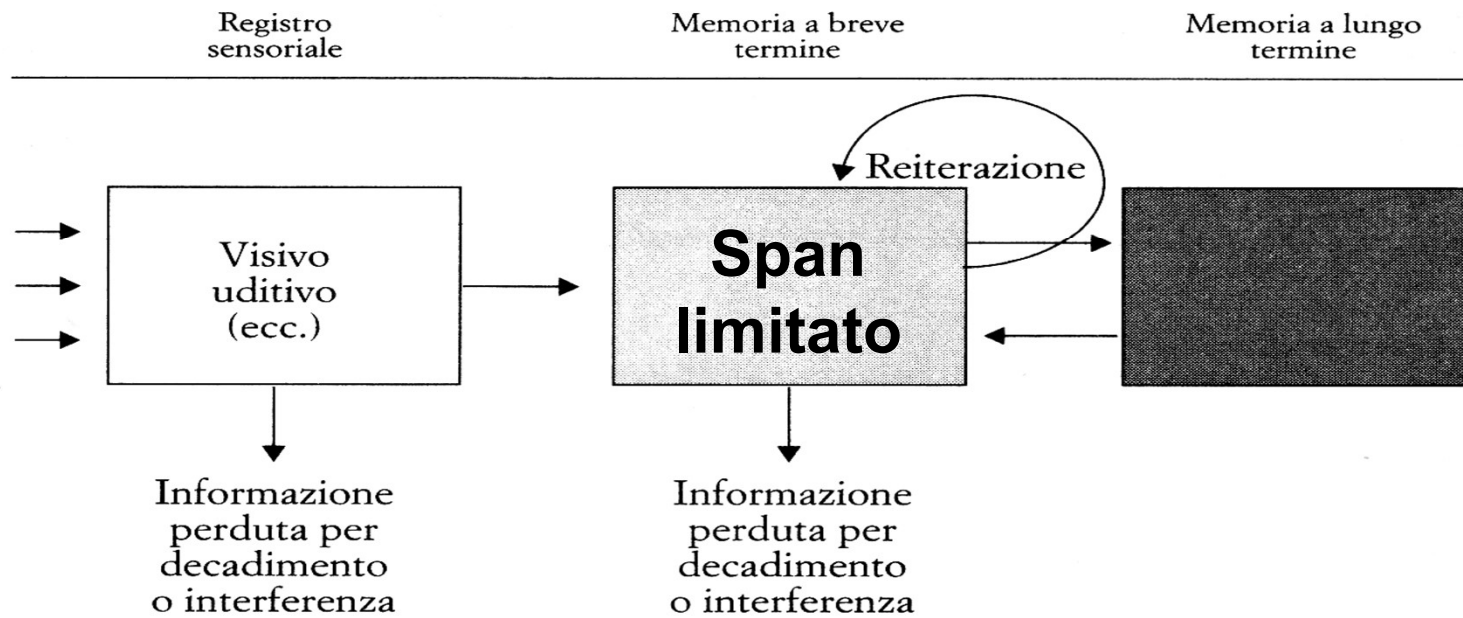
Registro sensoriale

Memoria a breve termine

Memoria a lungo termine

Reiterazione

Visivo uditivo (ecc.)

Span limitato

Informazione perduta per decadimento o interferenza

Informazione perduta per decadimento o interferenza